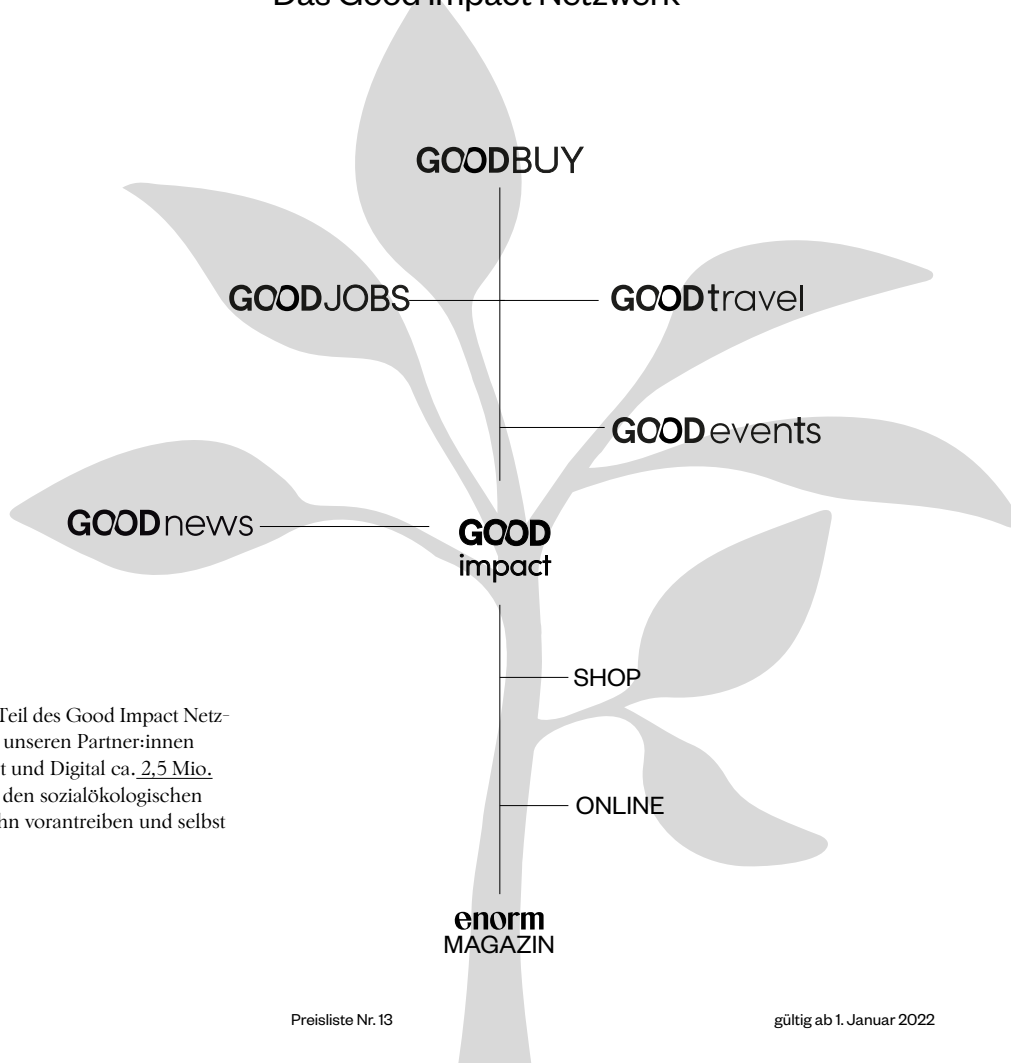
Das Good Impact Netzwerk

GOODBUY

GOODJOBS

GOODtravel

GOODevents

GOODnews

GOOD impact

SHOP

ONLINE

enorm MAGAZIN

Teil des Good Impact Netz- unseren Partner:innen t und Digital ca. 2,5 Mio. den sozialökologischen nn vorantreiben und selbst

Preisliste Nr. 13

gültig ab 1. Januar 2022